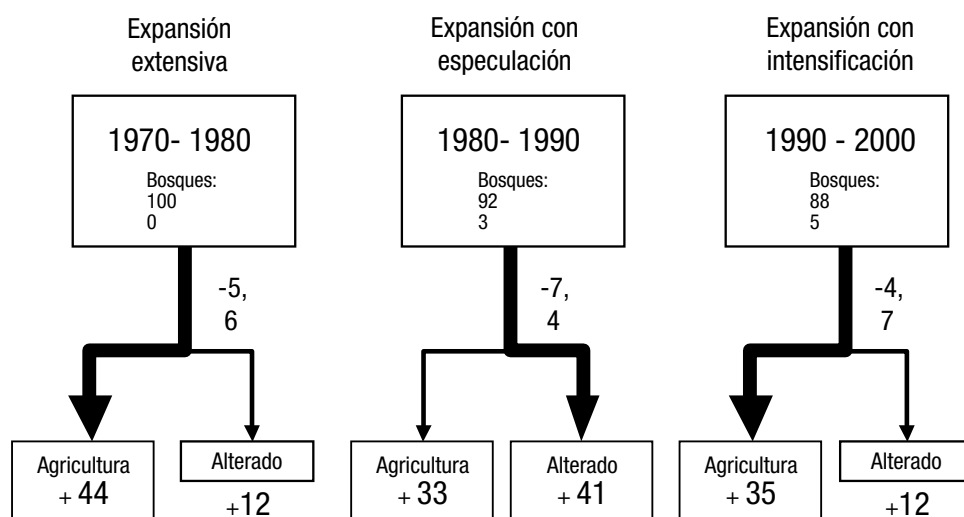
Expansión extensiva

1970- 1980

Bosques:
100
0

-5,
6

Agricultura
+ 44

Alterado
+12

Expansión con especulación

1980- 1990

Bosques:
92
3

-7,
4

Agricultura
+ 33

Alterado
+ 41

Expansión con intensificación

1990 - 2000

Bosques:
88
5

-4,
7

Agricultura
+ 35

Alterado
+12